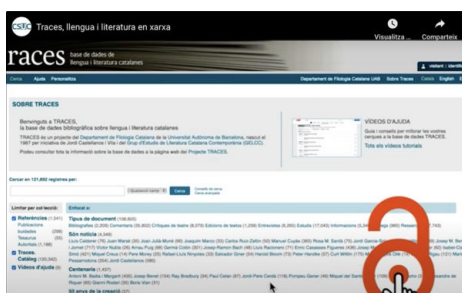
CSUC Traces, llengua i literatura en xarxa

Visualitza... Comparteix

races base de dades de llengua i literatura catalanes

Cerca Ajuda Personalitza

Departament de Filologia Catalana UAB Sobre Traces Català English

SOBRE TRACES

Benvinguts a TRACES, la base de dades bibliogràfica sobre llengua i literatura catalanes

TRACES és un projecte del Departament de Filologia Catalana de la Universitat Autònoma de Barcelona, nascut el 1987 per iniciativa de Jordi Castellanos i Vila i del Grup d'Estudis de Literatura Catalana Contemporània (GELCC).

Podeu consultar tota la informació sobre la base de dades a la pàgina web del Projecte TRACES.

VÍDEOS D'AJUDA

Guia i consells per millorar les vostres cerques a la base de dades TRACES.

Tots els vídeos tutorials

Cercar en 121,802 registres per:

Cerca

Limitar per col·lecció:

Referències
Publicacions
Tesaurus
Autories
Tresor, Catàleg
Vídeos d'ajuda

Enfocat a:

Tipus de document

Són notícia

Centenaris

50 anys de la creació